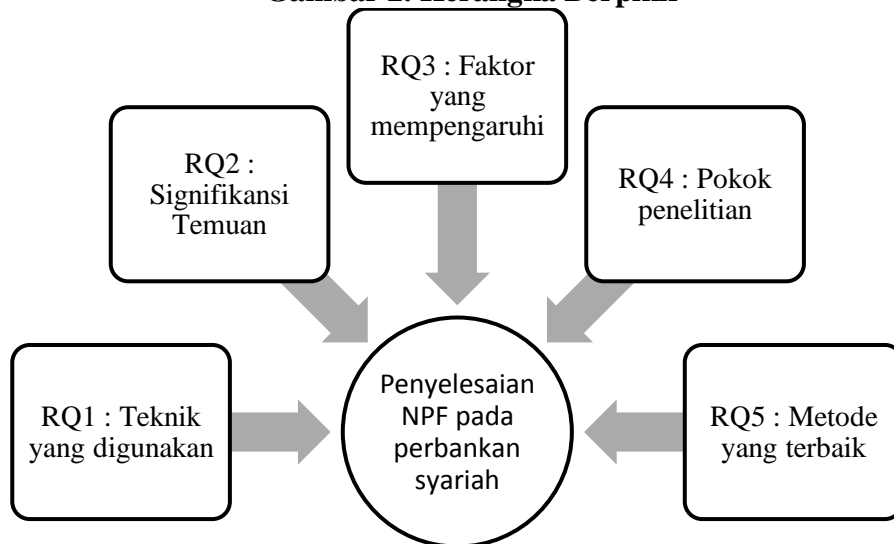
Gambar 1. Kerangka Berpikir

RQ3 : Faktor yang mempengaruhi

RQ2 : Signifikansi Temuan

RQ4 : Pokok penelitian

RQ1 : Teknik yang digunakan

Penyelesaian NPF pada perbankan syariah

RQ5 : Metode yang terbaik